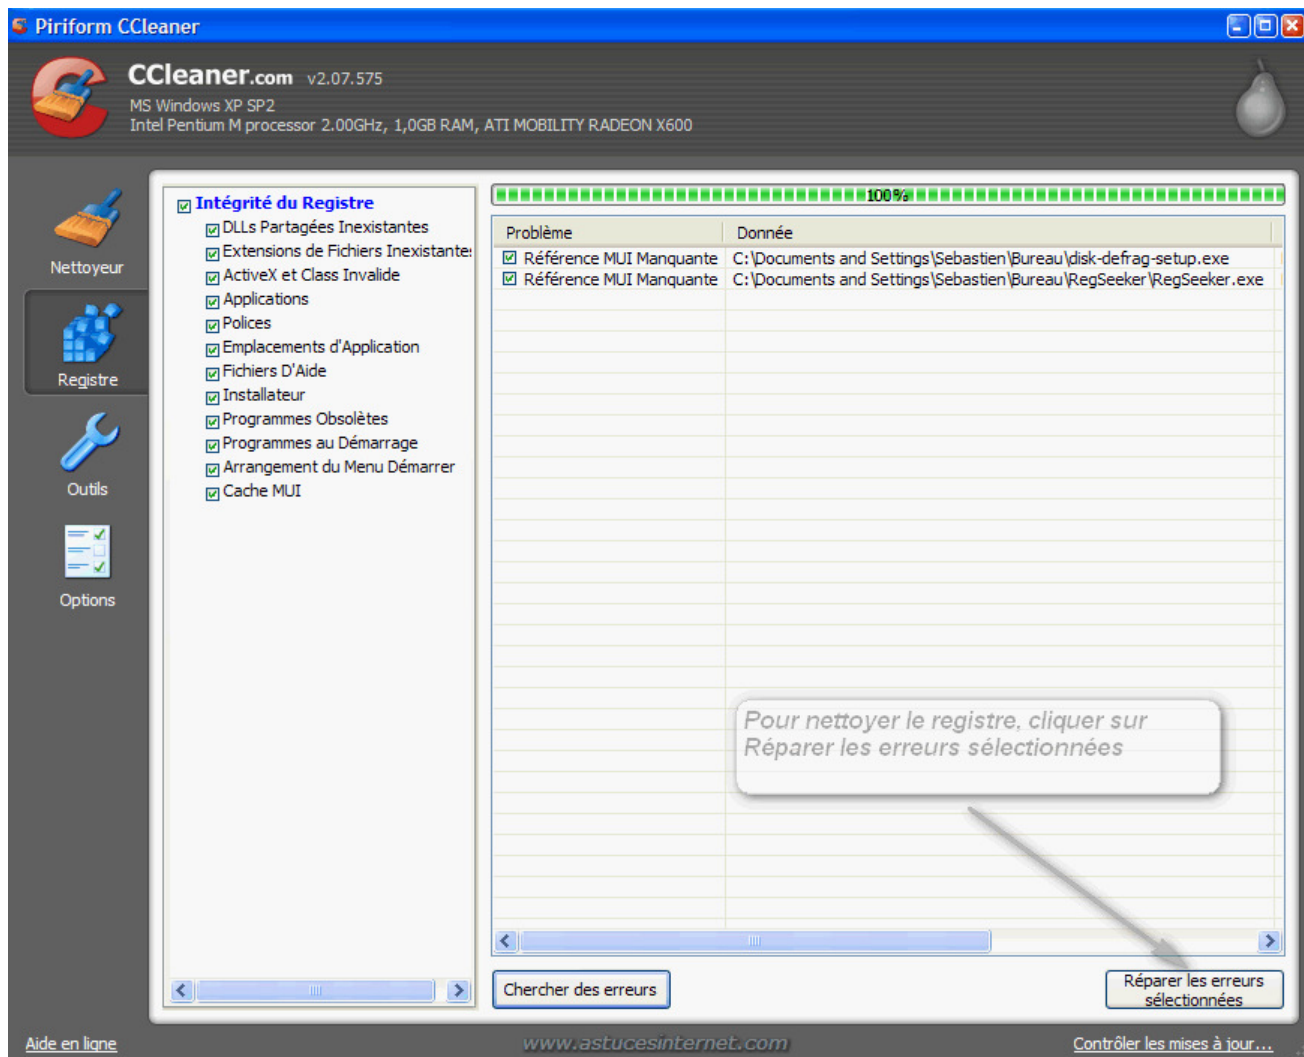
Piriform CCleaner

CCleaner.com v2.07.575
MS Windows XP SP2
Intel Pentium M processor 2.00GHz, 1,0GB RAM, ATI MOBILITY RADEON X600

Nettoyeur
Registre
Outils
Options

Intégrité du Registre
DLLs Partagées Inexistantes
Extensions de Fichiers Inexistante
ActiveX et Class Invalide
Applications
Polices
Emplacements d'Application
Fichiers D'Aide
Installateur
Programmes Obsolètes
Programmes au Démarrage
Arrangement du Menu Démarrer
Cache MUI

100%

| Problème | Donnée |
|---|---|
| Référence MUI Manquante | C:\Documents and Settings\Sebastien\Bureau\disk-defrag-setup.exe |
| Référence MUI Manquante | C:\Documents and Settings\Sebastien\Bureau\RegSeeker\RegSeeker.exe |

Pour nettoyer le registre, cliquer sur Réparer les erreurs sélectionnées

Chercher des erreurs
Réparer les erreurs sélectionnées

Aide en ligne
www.astucesinternet.com
Contrôler les mises à jour...